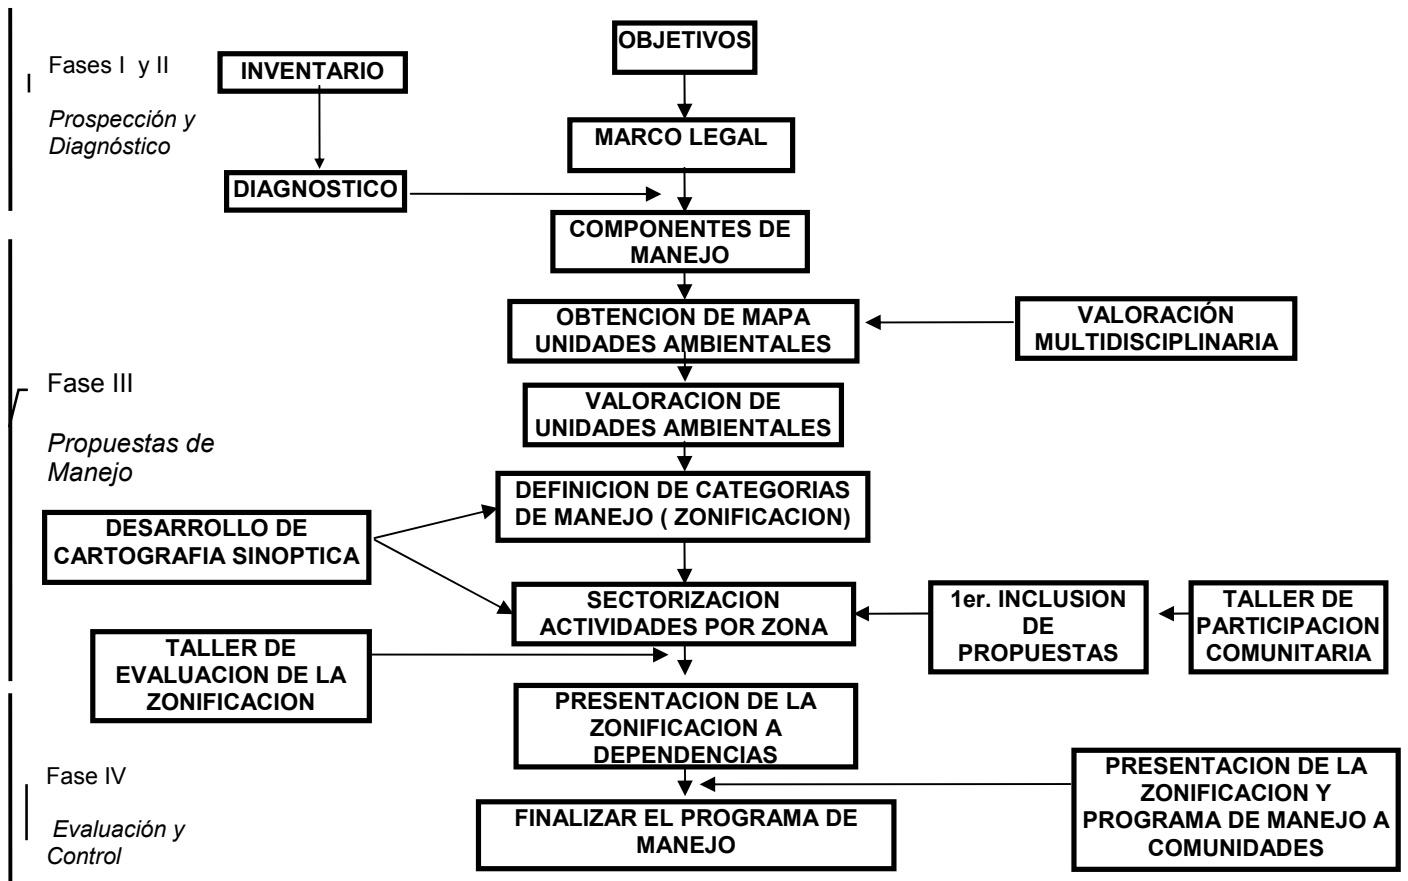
Fases I y II

Prospección y Diagnóstico

INVENTARIO

DIAGNOSTICO

OBJETIVOS

MARCO LEGAL

COMPONENTES DE MANEJO

OBTENCION DE MAPA UNIDADES AMBIENTALES

VALORACIÓN MULTIDISCIPLINARIA

Fase III

Propuestas de Manejo

VALORACION DE UNIDADES AMBIENTALES

DEFINICION DE CATEGORIAS DE MANEJO ( ZONIFICACION)

DESARROLLO DE CARTOGRAFIA SINOPTICA

SECTORIZACION ACTIVIDADES POR ZONA

1er. INCLUSION DE PROPUESTAS

TALLER DE PARTICIPACION COMUNITARIA

TALLER DE EVALUACION DE LA ZONIFICACION

PRESENTACION DE LA ZONIFICACION A DEPENDENCIAS

Fase IV

Evaluación y Control

PRESENTACION DE LA ZONIFICACION Y PROGRAMA DE MANEJO A COMUNIDADES

FINALIZAR EL PROGRAMA DE MANEJO